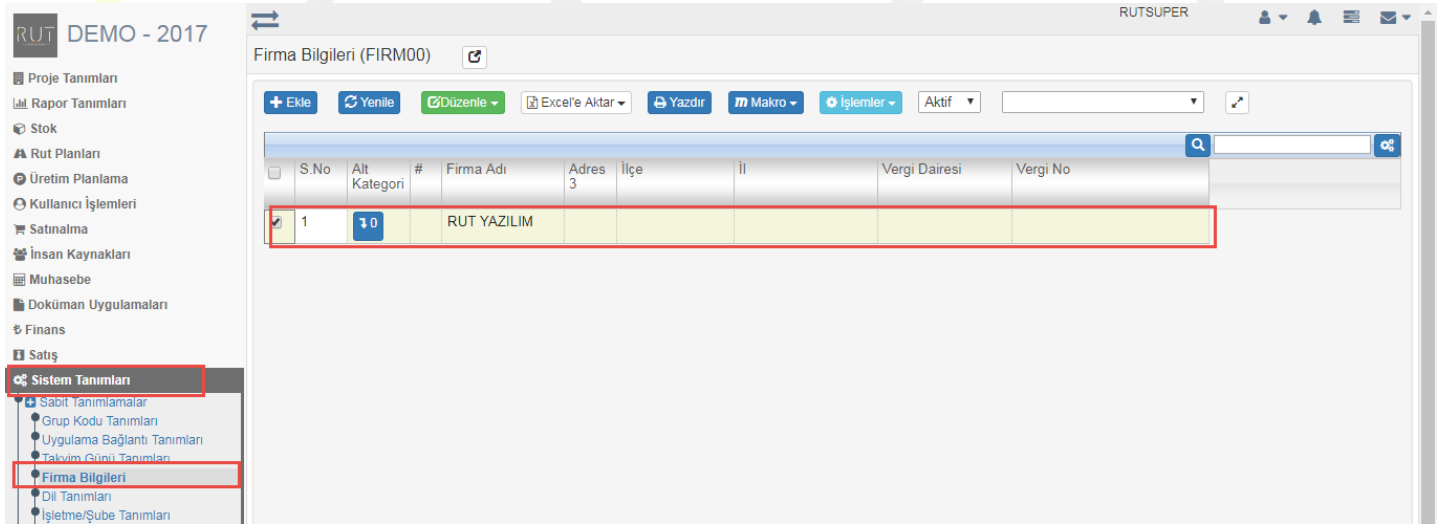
RUT DEMO - 2017

Proje Tanımları
Rapor Tanımları
Stok
Rut Planları
Üretim Planlama
Kullanıcı İşlemleri
Satınalma
İnsan Kaynakları
Muhasebe
Doküman Uygulamaları
Finans
Satış
Sistem Tanımları
Sabit Tanımlamalar
Grup Kodu Tanımları
Uygulama Bağlantı Tanımları
Takvim Günü Tanımları
Firma Bilgileri
Dil Tanımları
İşletme/Şube Tanımları

RUTSUPER

Firma Bilgileri (FIRM00)

Ekle | Yenile | Düzenle | Excel'e Aktar | Yazdır | Makro | İşlemler | Aktif

| | S.No | Alt Kategori | # | Firma Adı | Adres 3 | İlçe | İl | Vergi Dairesi | Vergi No |
|---|---|---|---|---|---|---|---|---|---|
| | 1 | 0 | | RUT YAZILIM | | | | | |